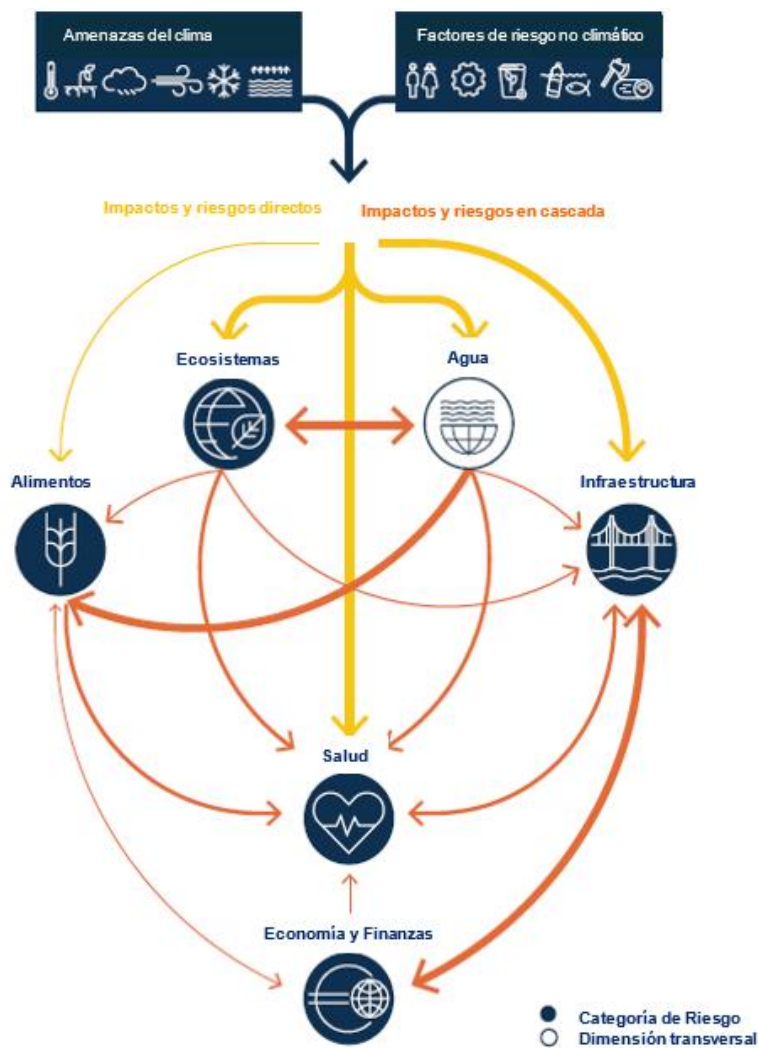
Amenazas del clima

Factores de riesgo no climático

Impactos y riesgos directos

Impactos y riesgos en cascada

Ecosistemas

Agua

Alimentos

Infraestructura

Salud

Economía y Finanzas

● Categoría de Riesgo
○ Dimensión transversal